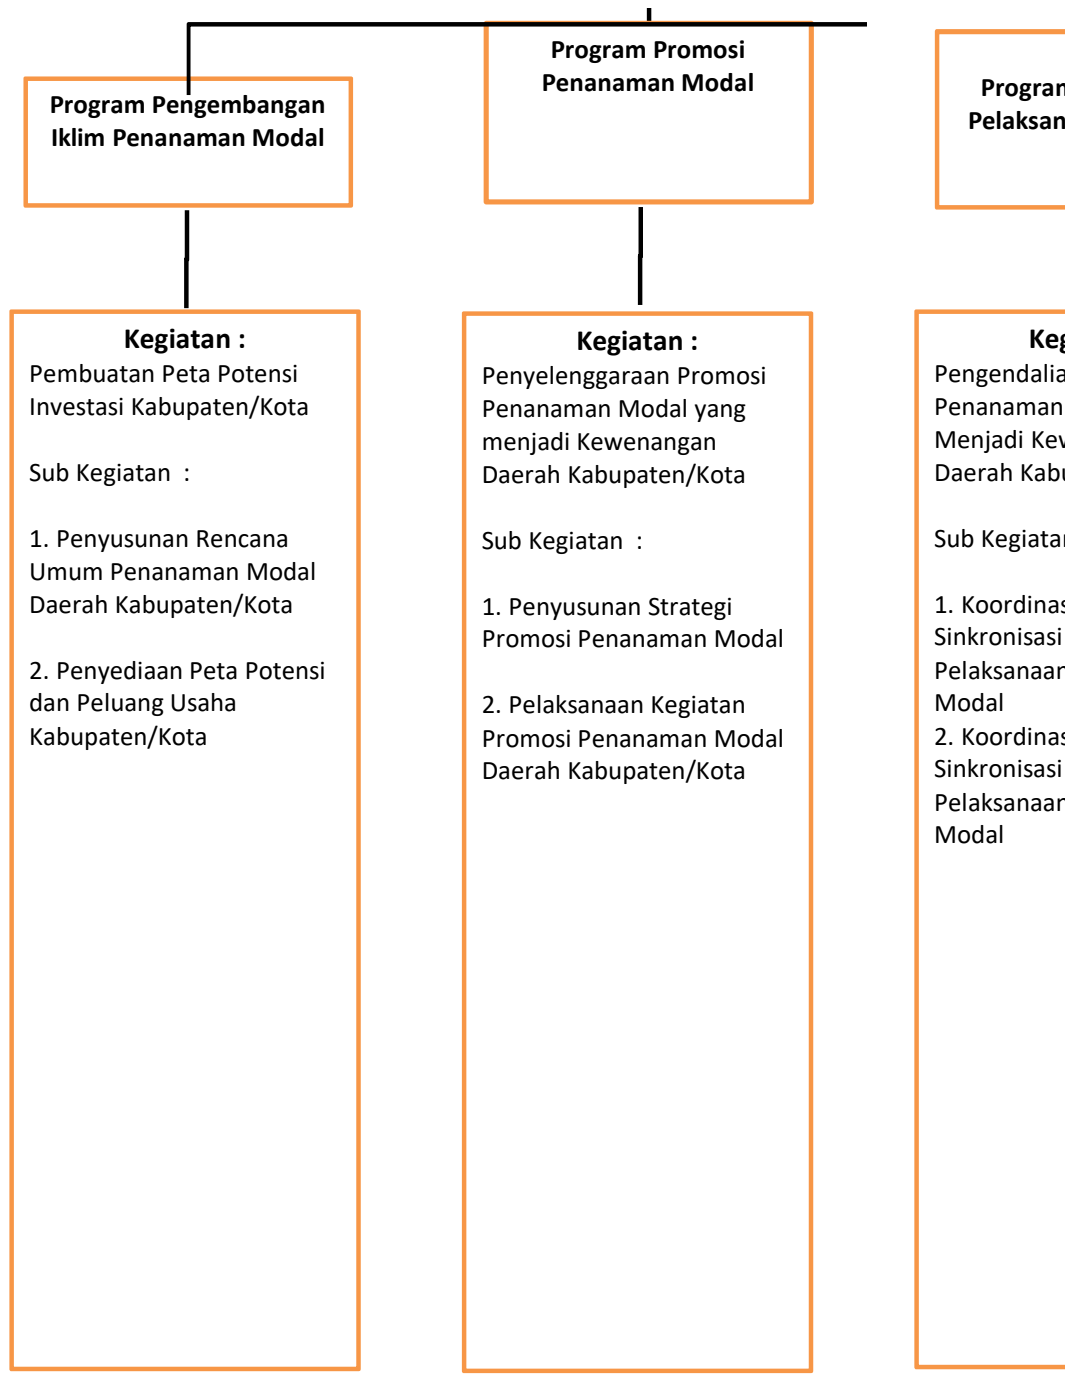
Program Pengembangan Iklim Penanaman Modal

Program Promosi Penanaman Modal

Progra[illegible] Pelaksan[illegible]

Kegiatan :
Pembuatan Peta Potensi Investasi Kabupaten/Kota

Sub Kegiatan :

1. Penyusunan Rencana Umum Penanaman Modal Daerah Kabupaten/Kota

2. Penyediaan Peta Potensi dan Peluang Usaha Kabupaten/Kota

Kegiatan :
Penyelenggaraan Promosi Penanaman Modal yang menjadi Kewenangan Daerah Kabupaten/Kota

Sub Kegiatan :

1. Penyusunan Strategi Promosi Penanaman Modal

2. Pelaksanaan Kegiatan Promosi Penanaman Modal Daerah Kabupaten/Kota

Keg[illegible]
Pengendalia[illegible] Penanaman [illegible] Menjadi Kev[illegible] Daerah Kab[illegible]

Sub Kegiata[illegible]

1. Koordinas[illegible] Sinkronisasi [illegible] Pelaksanaan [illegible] Modal
2. Koordinas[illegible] Sinkronisasi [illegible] Pelaksanaan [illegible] Modal